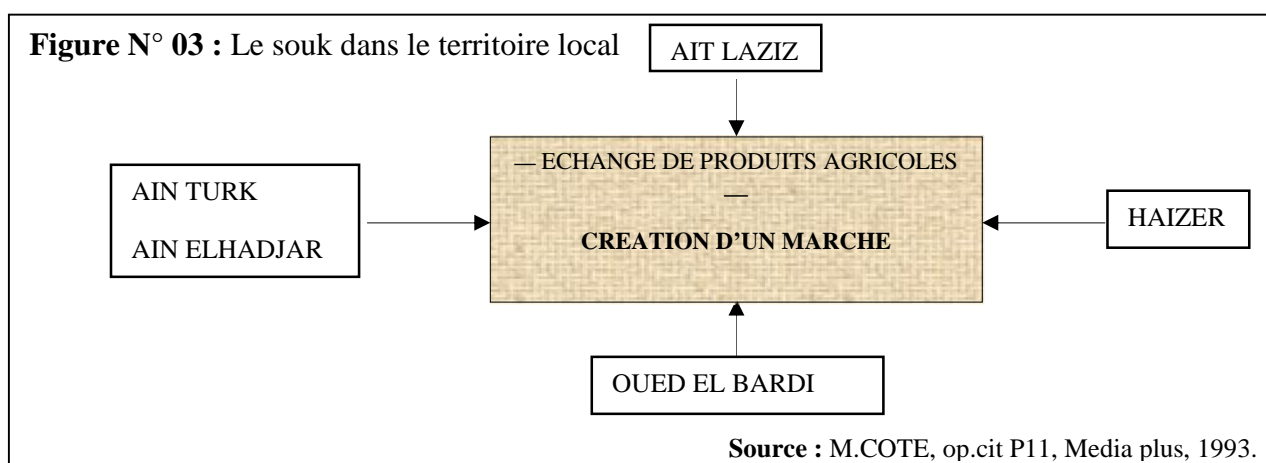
**Figure N° 03 :** Le souk dans le territoire local

AIT LAZIZ

AIN TURK

AIN ELHADJAR

— ECHANGE DE PRODUITS AGRICOLES —

**CREATION D'UN MARCHE**

HAIZER

OUED EL BARDI

**Source :** M.COTE, op.cit P11, Media plus, 1993.